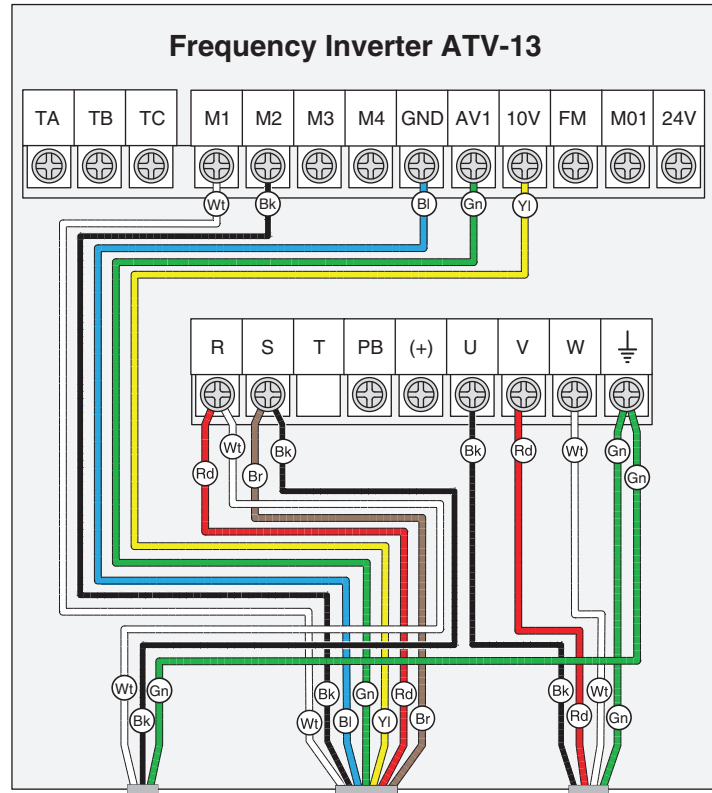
Frequency Inverter ATV-13

| TA | TB | TC | M1 | M2 | M3 | M4 | GND | AV1 | 10V | FM | M01 | 24V |
|---|---|---|---|---|---|---|---|---|---|---|---|---|

Wt Bk Bl Gn Yl

| R | S | T | PB | (+) | U | V | W | ⏚ |
|---|---|---|---|---|---|---|---|---|

Rd Wt Br Bk Bk Rd Wt Gn Gn

Wt Gn Bk Bk Gn Rd Wt Bl Yl Br Bk Wt Rd Gn